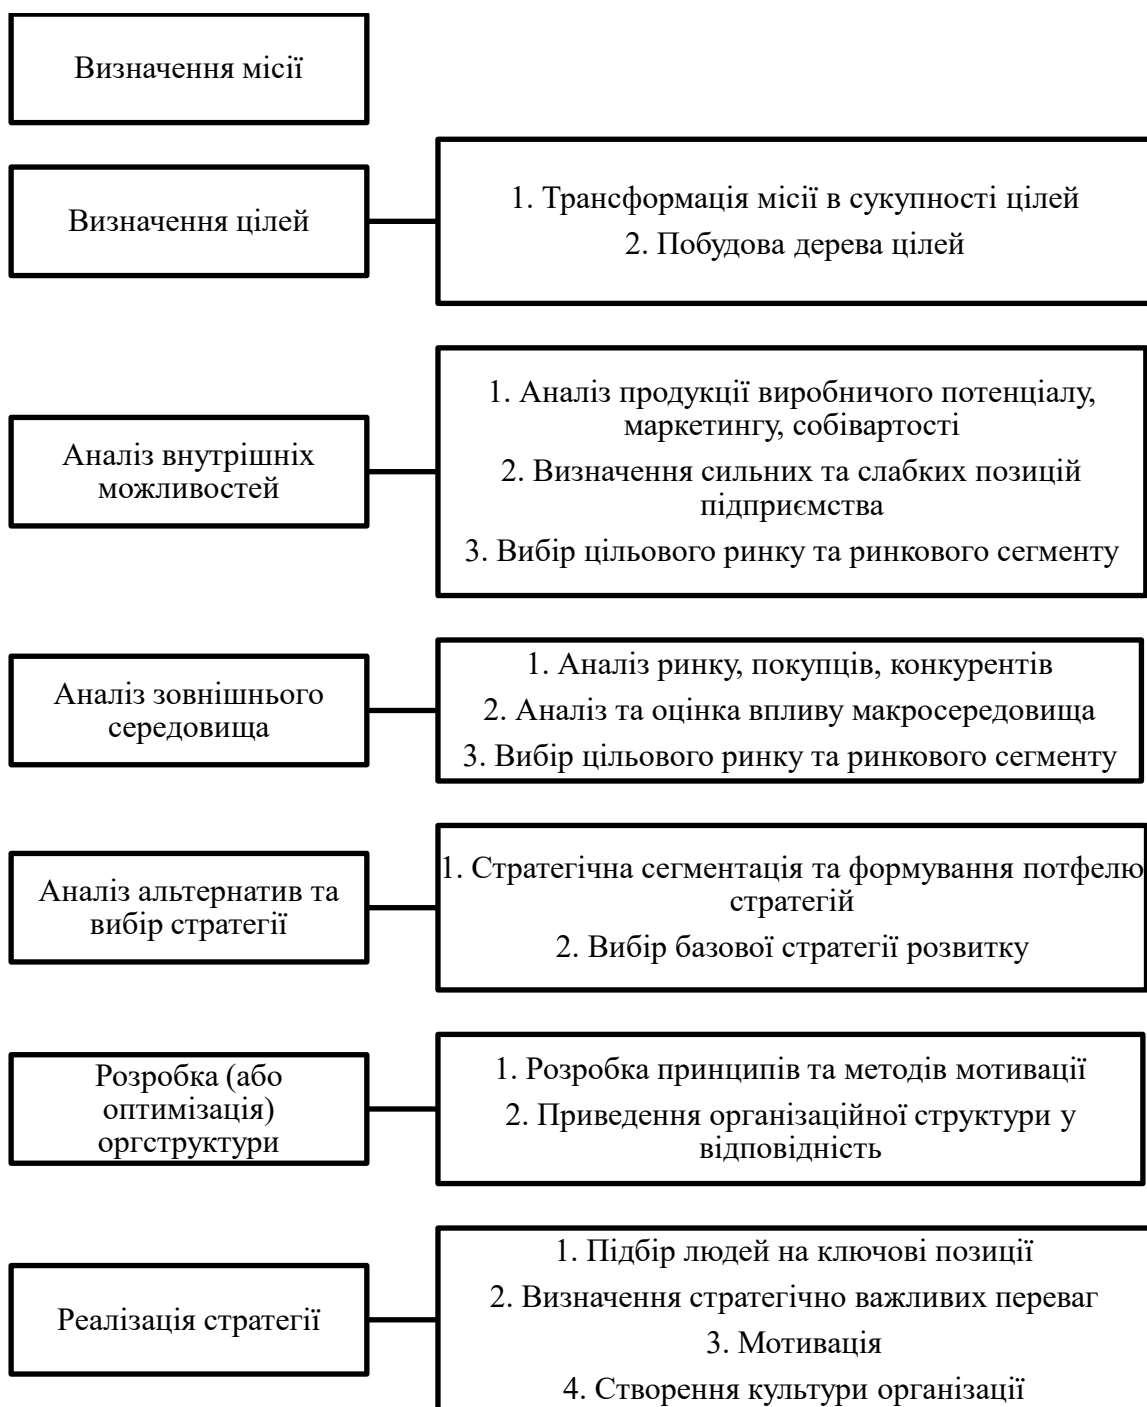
Визначення місії

Визначення цілей

1. Трансформація місії в сукупності цілей
2. Побудова дерева цілей

Аналіз внутрішніх можливостей

1. Аналіз продукції виробничого потенціалу, маркетингу, собівартості
2. Визначення сильних та слабких позицій підприємства
3. Вибір цільового ринку та ринкового сегменту

Аналіз зовнішнього середовища

1. Аналіз ринку, покупців, конкурентів
2. Аналіз та оцінка впливу макросередовища
3. Вибір цільового ринку та ринкового сегменту

Аналіз альтернатив та вибір стратегії

1. Стратегічна сегментація та формування потфелю стратегій
2. Вибір базової стратегії розвитку

Розробка (або оптимізація) оргструктури

1. Розробка принципів та методів мотивації
2. Приведення організаційної структури у відповідність

Реалізація стратегії

1. Підбір людей на ключові позиції
2. Визначення стратегічно важливих переваг
3. Мотивація
4. Створення культури організації